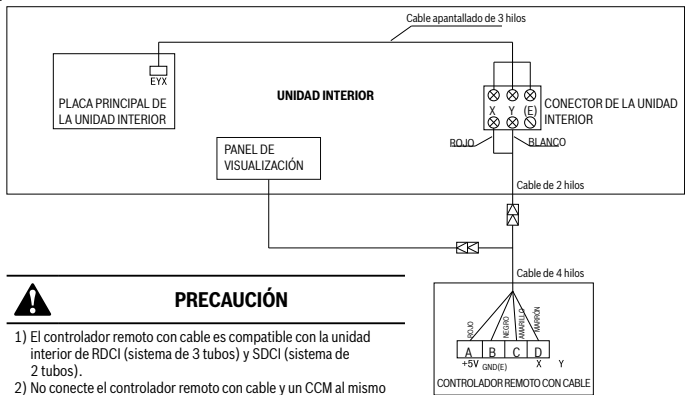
Cable apantallado de 3 hilos

EYX

PLACA PRINCIPAL DE LA UNIDAD INTERIOR

UNIDAD INTERIOR

X Y (E)

CONECTOR DE LA UNIDAD INTERIOR

PANEL DE VISUALIZACIÓN

ROJO

BLANCO

Cable de 2 hilos

Cable de 4 hilos

ROJO

NEGRO

AMARILLO

MARRÓN

A B C D

+5V GND(E) X Y

CONTROLADOR REMOTO CON CABLE

PRECAUCIÓN

1) El controlador remoto con cable es compatible con la unidad interior de RDCI (sistema de 3 tubos) y SDCI (sistema de 2 tubos).

2) No conecte el controlador remoto con cable y un CCM al mismo